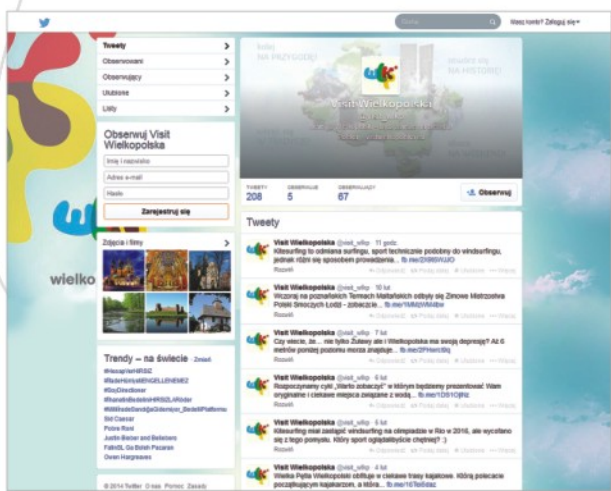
Masz konto? Zaloguj się

Tweety
Obserwowani
Obserwujący
Ulubione
Listy

Obserwuj Visit Wielkopolska
Imię i nazwisko
Adres e-mail
Hasło
Zarejestruj się

Zdjęcia i filmy

Trendy – na świecie · Zmień
#HappyVieHRSIZ
#RudeHintsIkkEnGELLENEMEZ
#BoyDirectioner
#ShandiniBeaktoHRSIZLARider
#MMindeSeraAkSidenizm_BeduhPlatformu
Sid Caesar
Pobra Roni
Justin Bieber and Believers
FalintOL Ga Bolah Pacaran
Owen Hargreaves

© 2014 Twitter O nas Pomoc Zasady

wielko

Visit Wielkopolska

TWEETY 208
OBSERWUJE 5
OBSERWUJĄCY 67
Obserwuj

Tweety

Visit Wielkopolska @visit_wlkp · 11 godz
Kitesurfing to odmiana surfingu, sport techniczne podobny do windsurfingu, jednak różni się sposobem prowadzenia... fb.me/2X9SVUJO
Rozwiń

Visit Wielkopolska @visit_wlkp · 10 lut
Wczoraj na poznańskich Termach Maltańskich odbyły się Zimowe Mistrzostwa Polski Smoczych Łodzi - zobaczcie... fb.me/1MMzhA4bw
Rozwiń

Visit Wielkopolska @visit_wlkp · 7 lut
Czy wiecie, że... nie tylko Żuławy ale i Wielkopolska ma swoją depresję? Aż 6 metrów poniżej poziomu morza znajduje... fb.me/2FHorc6tq
Rozwiń

Visit Wielkopolska @visit_wlkp · 6 lut
Rozpoczynamy cykl „Warto zobaczyć" w którym będziemy prezentować Wam oryginalne i ciekawe miejsca związane z wodą... fb.me/1D51OjRz
Rozwiń

Visit Wielkopolska @visit_wlkp · 5 lut
Kitesurfing miał zagościć windsurfing na olimpiadzie w Rio w 2016, ale wycofano się z tego pomysłu. Który sport oglądalibyście chętniej? :)
Rozwiń

Visit Wielkopolska @visit_wlkp · 4 lut
Wielka Pętla Wielkopolski obfituje w ciekawe trasy kajakowe. Którą polecacie początkującym kajakarzom, a którą... fb.me/1lTeIi3az
Rozwiń